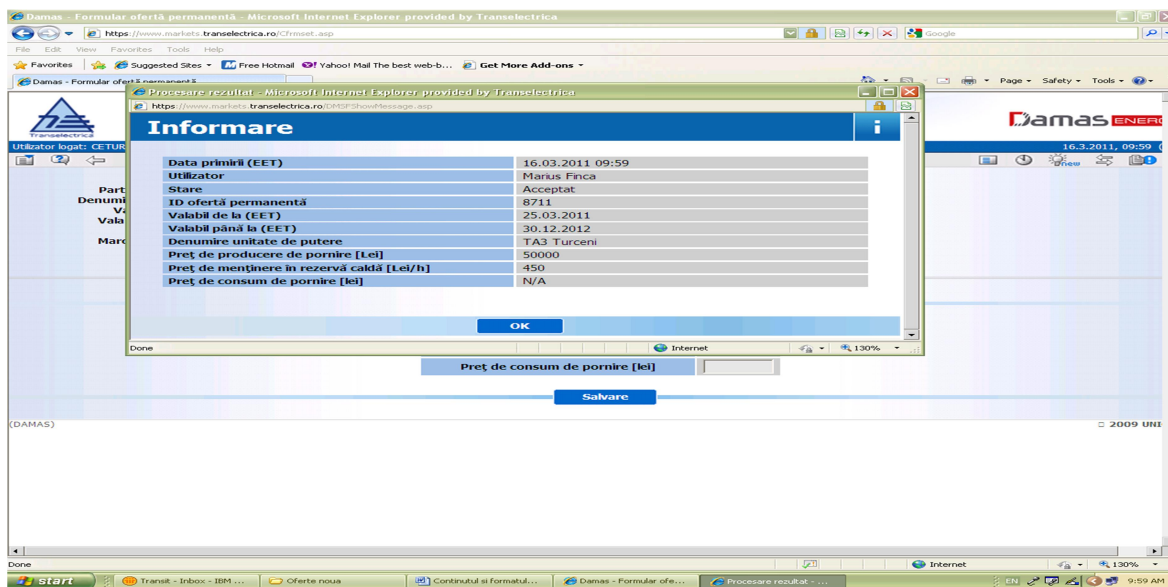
Damas - Formular ofertă permanentă - Microsoft Internet Explorer provided by Transelectrica

https://www.markets.transelectrica.ro/Cfrmset.asp

Google

File Edit View Favorites Tools Help

Favorites | Suggested Sites | Free Hotmail | Yahoo! Mail The best web-b... | Get More Add-ons

Damas - Formular ofertă permanentă

Page | Safety | Tools

Transelectrica

Damas ENER

Utilizator logat: CETUR

16.3.2011, 09:59

Part
Denumi
Va
Vala
Marc

Procesare rezultat - Microsoft Internet Explorer provided by Transelectrica

https://www.markets.transelectrica.ro/DMSPShowMessage.asp

Informare

| | |
|---|---|
| Data primirii (EET) | 16.03.2011 09:59 |
| Utilizator | Marius Finca |
| Stare | Acceptat |
| ID ofertă permanentă | 8711 |
| Valabil de la (EET) | 25.03.2011 |
| Valabil până la (EET) | 30.12.2012 |
| Denumire unitate de putere | TA3 Turceni |
| Preţ de producere de pornire [Lei] | 50000 |
| Preţ de menţinere în rezervă caldă [Lei/h] | 450 |
| Preţ de consum de pornire [lei] | N/A |

OK

Done | Internet | 130%

Preţ de consum de pornire [lei]

Salvare

(DAMAS)

© 2009 UNI

Done | Internet | 130%

start | Transit - Inbox - IBM ... | Oferte noua | Continutul si formatul... | Damas - Formular ofe... | Procesare rezultat - ... | EN | 9:59 AM